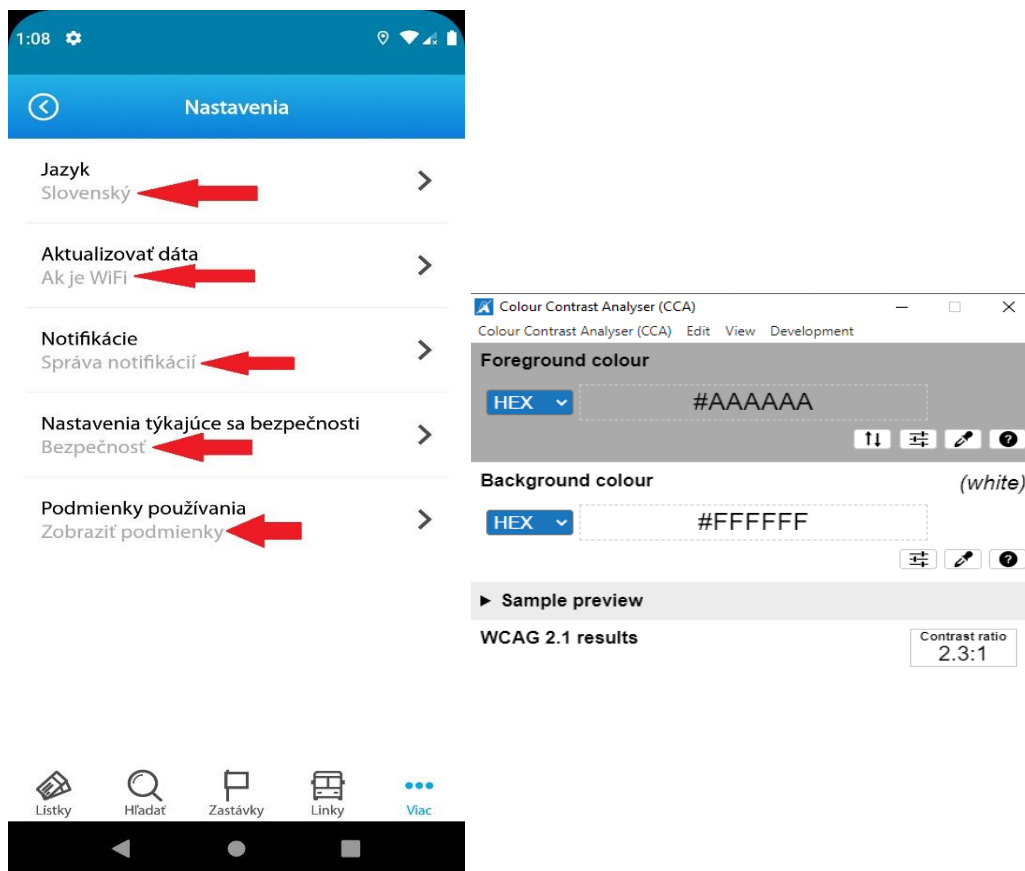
1:08

Nastavenia

Jazyk
Slovenský

Aktualizovať dáta
Ak je WiFi

Notifikácie
Správa notifikácií

Nastavenia týkajúce sa bezpečnosti
Bezpečnosť

Podmienky používania
Zobraziť podmienky

Lístky Hľadať Zastávky Linky Viac

Colour Contrast Analyser (CCA)
Colour Contrast Analyser (CCA) Edit View Development

Foreground colour
HEX #AAAAAA

Background colour (white)
HEX #FFFFFF

► Sample preview

WCAG 2.1 results
Contrast ratio
2.3:1